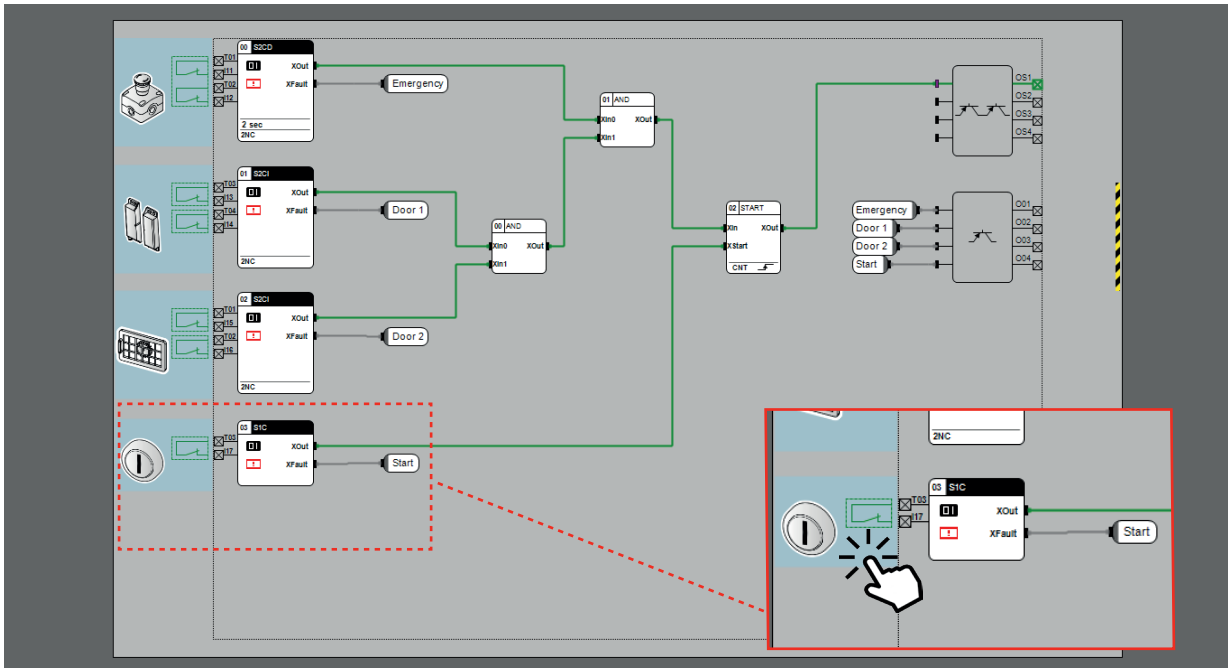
T01
I11
T02
I12
00 S2CD
DI
XOut
XFault
2 sec
2NC
Emergency

T03
I13
T04
I14
01 S2CI
DI
XOut
XFault
2NC
Door 1

T01
I15
T02
I16
02 S2CI
DI
XOut
XFault
2NC
Door 2

T03
I17
03 S1C
DI
XOut
XFault
Start

00 AND
XIn0
XIn1
XOut

01 AND
XIn0
XIn1
XOut

02 START
XIn
XStart
XOut
CNT

OS1
OS2
OS3
OS4

Emergency
Door 1
Door 2
Start
O01
O02
O03
O04

2NC
T03
I17
03 S1C
DI
XOut
XFault
Start